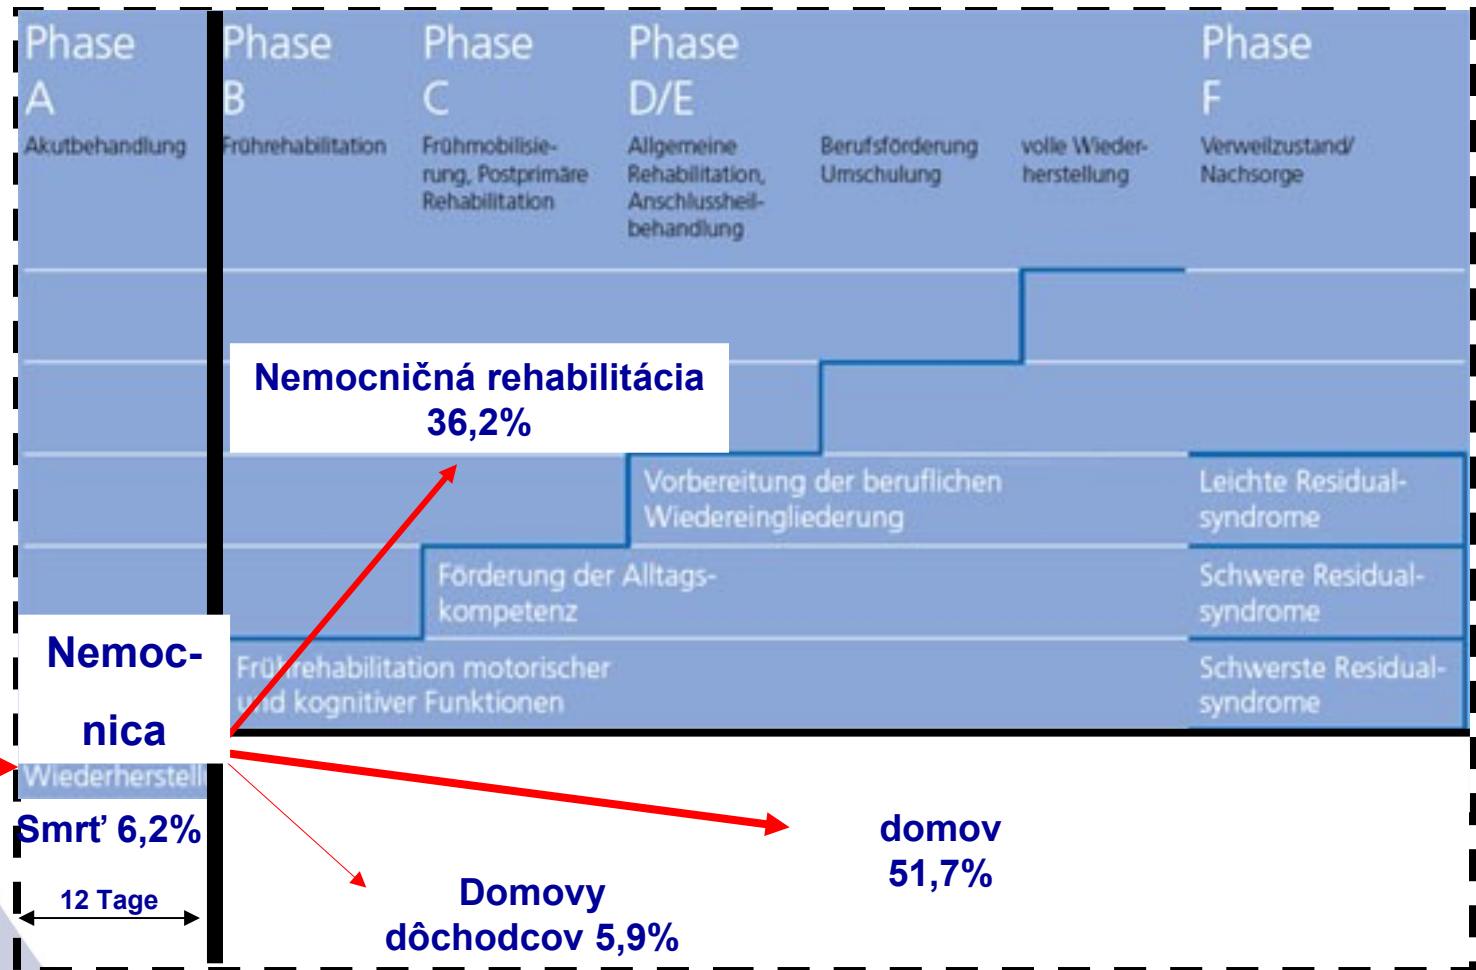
Phase A
Akutbehandlung

Phase B
Frührehabilitation

Phase C
Frühmobilisierung, Postprimäre Rehabilitation

Phase D/E
Allgemeine Rehabilitation, Anschlussheilbehandlung

Berufsförderung Umschulung

volle Wiederherstellung

Phase F
Verweilzustand/ Nachsorge

Nemocničná rehabilitácia
36,2%

Vorbereitung der beruflichen Wiedereingliederung

Leichte Residualsyndrome

Förderung der Alltagskompetenz

Schwere Residualsyndrome

Nemocnica

Frührehabilitation motorischer und kognitiver Funktionen

Schwerste Residualsyndrome

Wiederherstell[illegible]

Smrť 6,2%

12 Tage

domov
51,7%

Domovy dôchodcov 5,9%